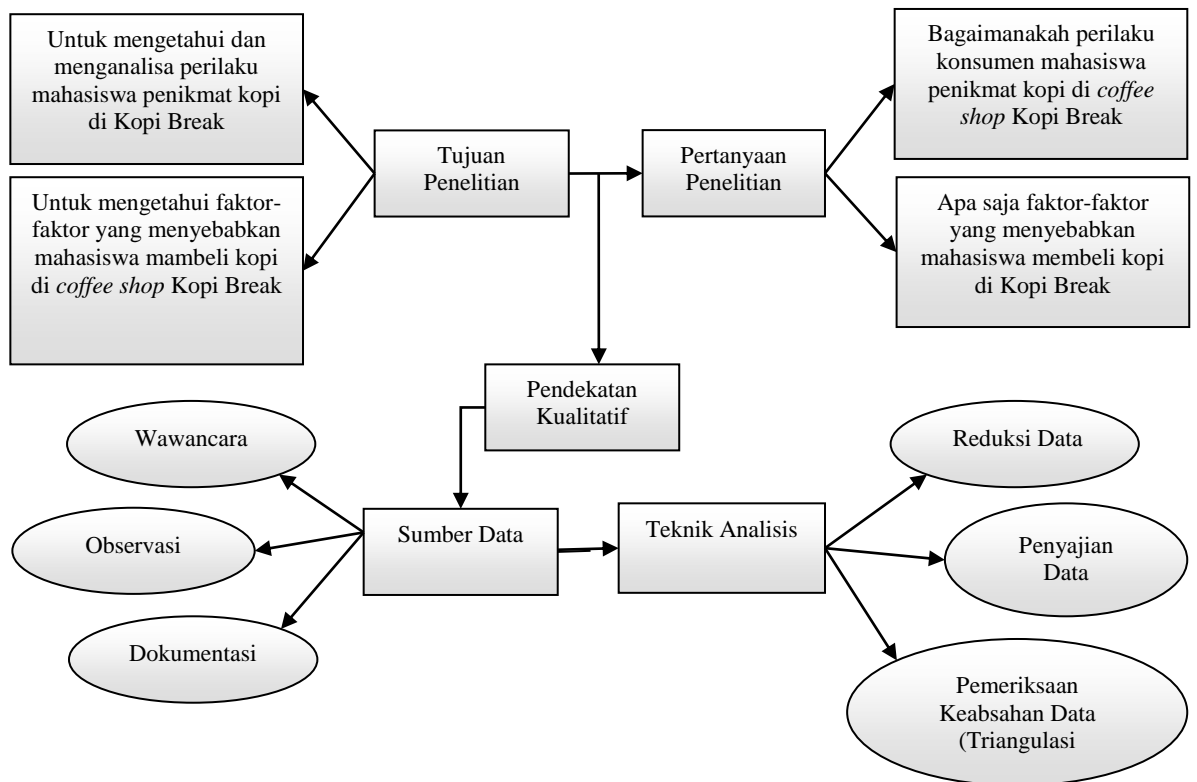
Untuk mengetahui dan menganalisa perilaku mahasiswa penikmat kopi di Kopi Break

Untuk mengetahui faktor-faktor yang menyebabkan mahasiswa mambeli kopi di *coffee shop* Kopi Break

Tujuan Penelitian

Pertanyaan Penelitian

Bagaimanakah perilaku konsumen mahasiswa penikmat kopi di *coffee shop* Kopi Break

Apa saja faktor-faktor yang menyebabkan mahasiswa membeli kopi di Kopi Break

Pendekatan Kualitatif

Wawancara

Observasi

Dokumentasi

Sumber Data

Teknik Analisis

Reduksi Data

Penyajian Data

Pemeriksaan Keabsahan Data (Triangulasi